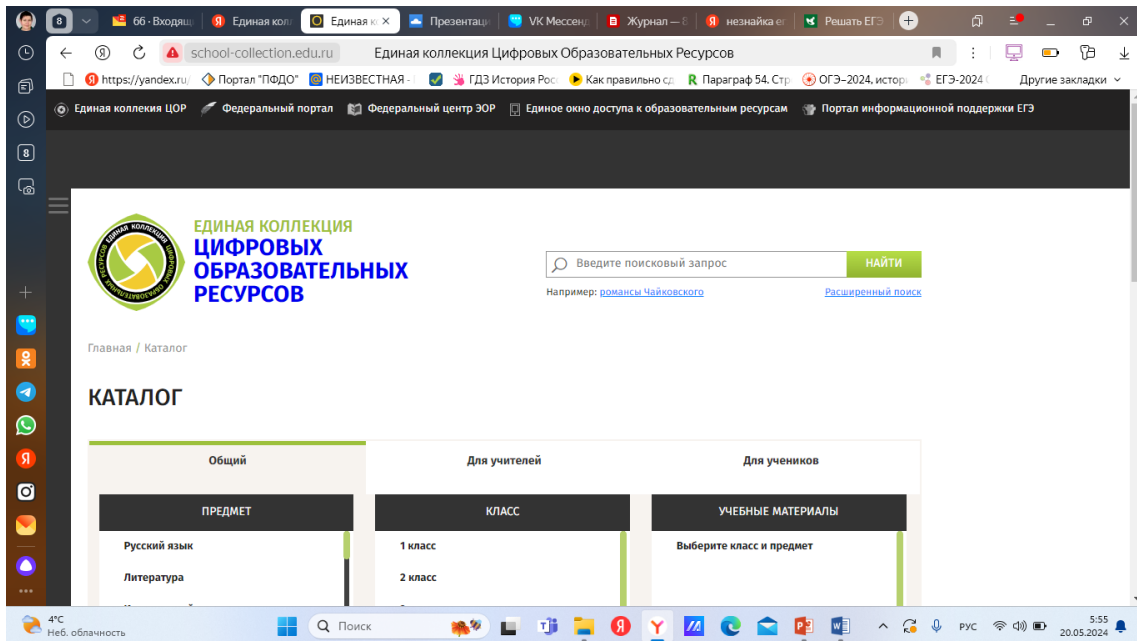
8 66 · Входящ | Единая колл | Единая к | Презентаци | VK Мессенд | Журнал — 8 | незнайка ег | Решать ЕГЭ

school-collection.edu.ru Единая коллекция Цифровых Образовательных Ресурсов

https://yandex.ru/ | Портал "ПФДО" | НЕИЗВЕСТНАЯ - | ГДЗ История Рос | Как правильно сд | Параграф 54. Стр | ОГЭ–2024, истор | ЕГЭ-2024 | Другие закладки

Единая коллекция ЦОР | Федеральный портал | Федеральный центр ЭОР | Единое окно доступа к образовательным ресурсам | Портал информационной поддержки ЕГЭ

ЕДИНАЯ КОЛЛЕКЦИЯ ЦИФРОВЫХ ОБРАЗОВАТЕЛЬНЫХ РЕСУРСОВ

Введите поисковый запрос НАЙТИ

Например: романсы Чайковского Расширенный поиск

Главная / Каталог

КАТАЛОГ

Общий | Для учителей | Для учеников

ПРЕДМЕТ
Русский язык
Литература

КЛАСС
1 класс
2 класс

УЧЕБНЫЕ МАТЕРИАЛЫ
Выберите класс и предмет

4°C Неб. облачность | Поиск | РУС | 5:55 20.05.2024